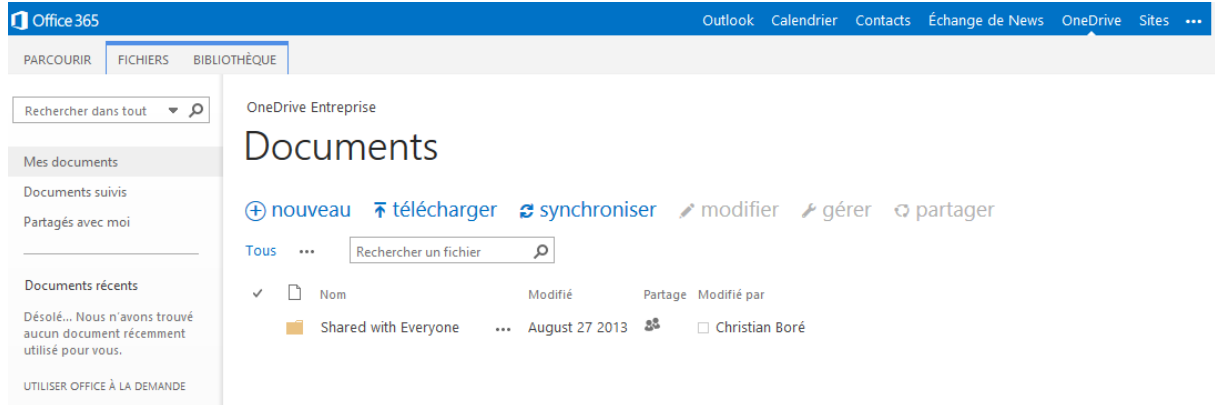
Office 365

Outlook Calendrier Contacts Échange de News OneDrive Sites •••

PARCOURIR FICHIERS BIBLIOTHÈQUE

Rechercher dans tout

Mes documents
Documents suivis
Partagés avec moi

Documents récents

Désolé... Nous n'avons trouvé aucun document récemment utilisé pour vous.

UTILISER OFFICE À LA DEMANDE

OneDrive Entreprise

Documents

nouveau télécharger synchroniser modifier gérer partager

Tous ••• Rechercher un fichier

| ✓ | | Nom | | Modifié | Partage | Modifié par |
|---|---|---|---|---|---|---|
| | | Shared with Everyone | ••• | August 27 2013 | | Christian Boré |